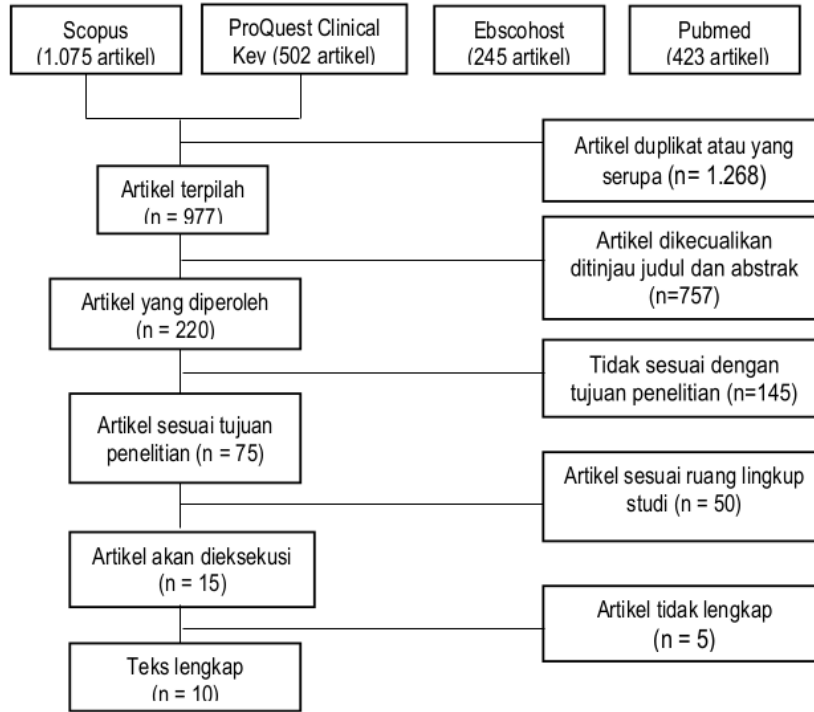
Scopus
(1.075 artikel)

ProQuest Clinical Key (502 artikel)

Ebscohost
(245 artikel)

Pubmed
(423 artikel)

Artikel duplikat atau yang serupa (n= 1.268)

Artikel terpilah
(n = 977)

Artikel dikecualikan ditinjau judul dan abstrak
(n=757)

Artikel yang diperoleh
(n = 220)

Tidak sesuai dengan tujuan penelitian (n=145)

Artikel sesuai tujuan penelitian (n = 75)

Artikel sesuai ruang lingkup studi (n = 50)

Artikel akan dieksekusi
(n = 15)

Artikel tidak lengkap
(n = 5)

Teks lengkap
(n = 10)